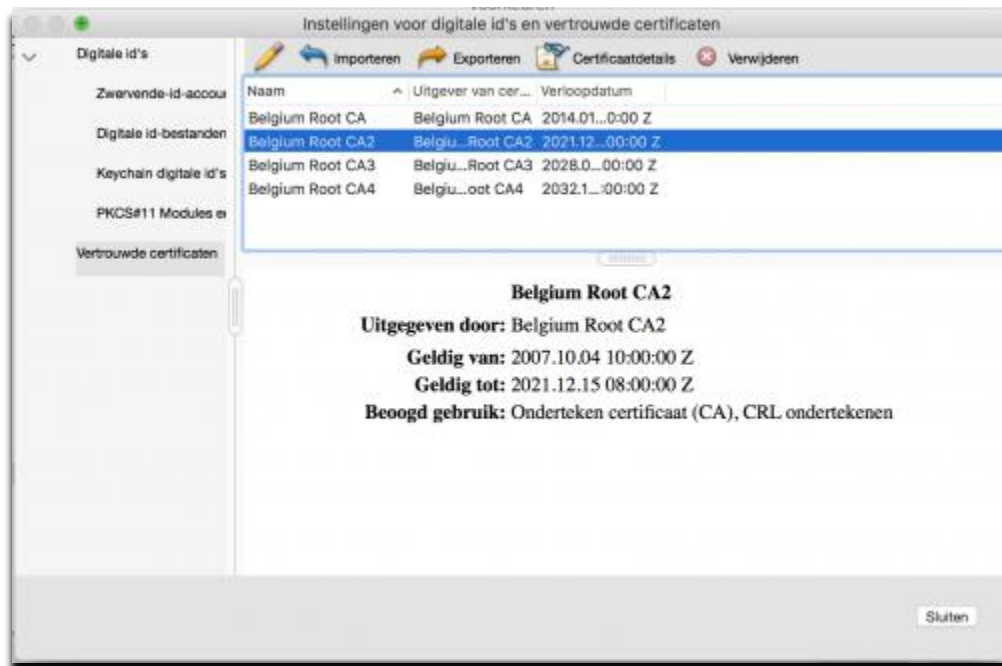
Instellingen voor digitale id's en vertrouwde certificaten

Digitale id's

Zwervende-id-accou

Digitale id-bestanden

Keychain digitale id's

PKCS#11 Modules e

Vertrouwde certificaten

Importeren Exporteren Certificaatdetails Verwijderen

| Naam | Uitgever van cer... | Verloopdatum |
|---|---|---|
| Belgium Root CA | Belgium Root CA | 2014.01...0:00 Z |
| Belgium Root CA2 | Belgiu...Root CA2 | 2021.12...00:00 Z |
| Belgium Root CA3 | Belgiu...Root CA3 | 2028.0...00:00 Z |
| Belgium Root CA4 | Belgiu...oot CA4 | 2032.1...:00:00 Z |

Belgium Root CA2

Uitgegeven door: Belgium Root CA2

Geldig van: 2007.10.04 10:00:00 Z

Geldig tot: 2021.12.15 08:00:00 Z

Beoogd gebruik: Onderteken certificaat (CA), CRL ondertekenen

Sluiten